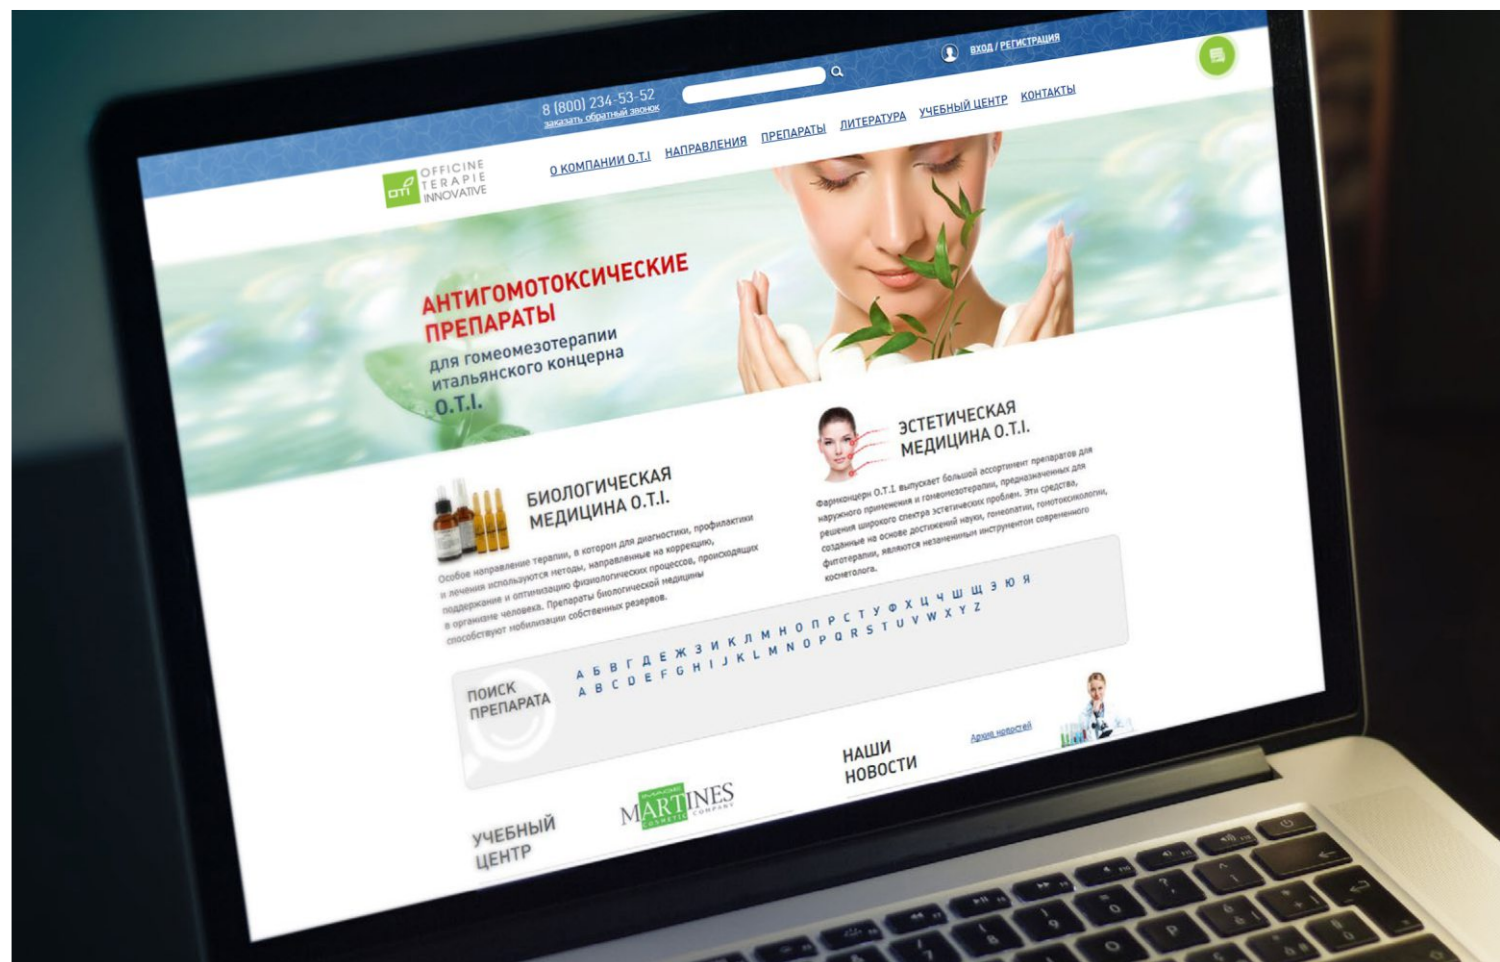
8 (800) 234-53-52
заказать обратный звонок

ВХОД / РЕГИСТРАЦИЯ

OTI OFFICINE TERAPIE INNOVATIVE

О КОМПАНИИ O.T.I НАПРАВЛЕНИЯ ПРЕПАРАТЫ ЛИТЕРАТУРА УЧЕБНЫЙ ЦЕНТР КОНТАКТЫ

АНТИГОМОТОКСИЧЕСКИЕ ПРЕПАРАТЫ
для гомеомезотерапии итальянского концерна
O.T.I.

БИОЛОГИЧЕСКАЯ МЕДИЦИНА O.T.I.

Особое направление терапии, в котором для диагностики, профилактики и лечения используются методы, направленные на коррекцию, поддержание и оптимизацию физиологических процессов, происходящих в организме человека. Препараты биологической медицины способствуют мобилизации собственных резервов.

ЭСТЕТИЧЕСКАЯ МЕДИЦИНА O.T.I.

Фармконцерн O.T.I. выпускает большой ассортимент препаратов для наружного применения и гомеомезотерапии, предназначенных для решения широкого спектра эстетических проблем. Эти средства, созданные на основе достижений науки, гомеопатии, гомотоксикологии, фитотерапии, являются незаменимым инструментом современного косметолога.

ПОИСК ПРЕПАРАТА

А Б В Г Д Е Ж З И К Л М Н О П Р С Т У Ф Х Ц Ч Ш Щ Э Ю Я
A B C D E F G H I J K L M N O P Q R S T U V W X Y Z

НАШИ НОВОСТИ

Архив новостей

УЧЕБНЫЙ ЦЕНТР

MARTINES COSMETIC COMPANY